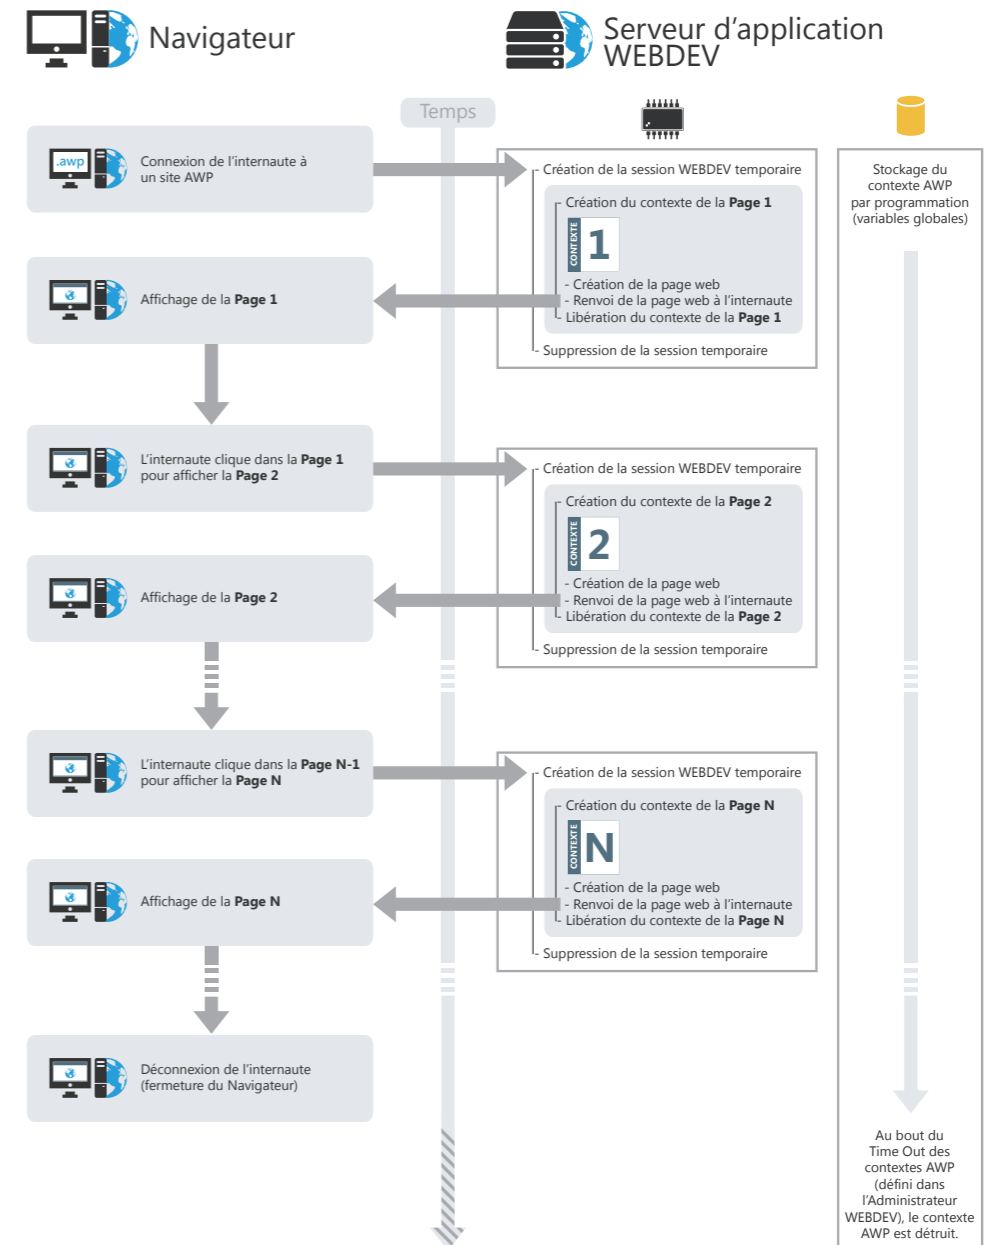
Navigateur

Serveur d'application WEBDEV

Temps

.awp

Connexion de l'internaute à un site AWP

Création de la session WEBDEV temporaire

Création du contexte de la **Page 1**

CONTEXTE 1

- Création de la page web
- Renvoi de la page web à l'internaute
Libération du contexte de la **Page 1**

Suppression de la session temporaire

Stockage du contexte AWP par programmation (variables globales)

Affichage de la **Page 1**

L'internaute clique dans la **Page 1** pour afficher la **Page 2**

Création de la session WEBDEV temporaire

Création du contexte de la **Page 2**

CONTEXTE 2

- Création de la page web
- Renvoi de la page web à l'internaute
Libération du contexte de la **Page 2**

Suppression de la session temporaire

Affichage de la **Page 2**

L'internaute clique dans la **Page N-1** pour afficher la **Page N**

Création de la session WEBDEV temporaire

Création du contexte de la **Page N**

CONTEXTE N

- Création de la page web
- Renvoi de la page web à l'internaute
Libération du contexte de la **Page N**

Suppression de la session temporaire

Affichage de la **Page N**

Déconnexion de l'internaute (fermeture du Navigateur)

Au bout du Time Out des contextes AWP (défini dans l'Administrateur WEBDEV), le contexte AWP est détruit.